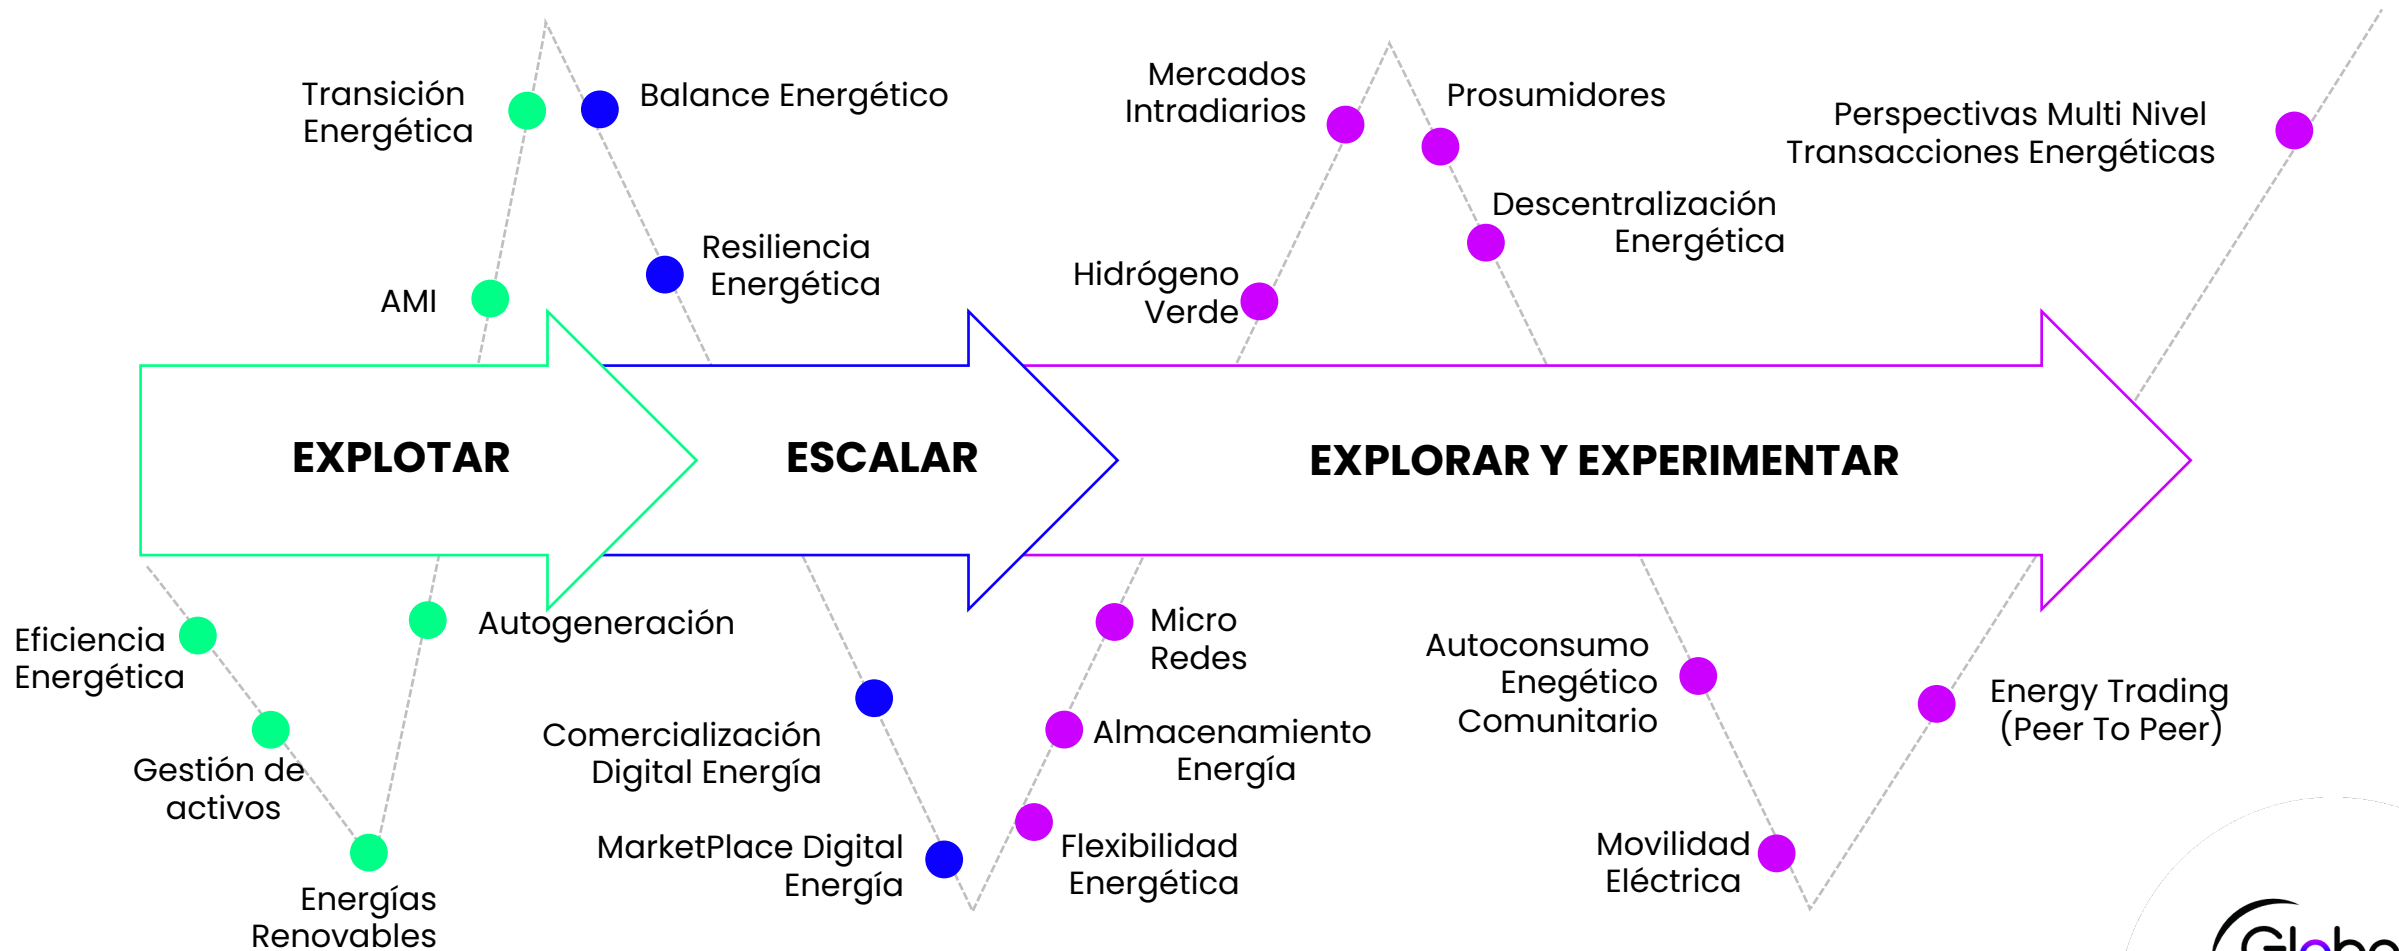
Transición Energética

Balance Energético

Mercados Intradiarios

Prosumidores

Perspectivas Multi Nivel Transacciones Energéticas

Descentralización Energética

Resiliencia Energética

Hidrógeno Verde

AMI

EXPLOTAR

ESCALAR

EXPLORAR Y EXPERIMENTAR

Eficiencia Energética

Autogeneración

Micro Redes

Autoconsumo Enegético Comunitario

Energy Trading (Peer To Peer)

Gestión de activos

Comercialización Digital Energía

Almacenamiento Energía

MarketPlace Digital Energía

Flexibilidad Energética

Movilidad Eléctrica

Energías Renovables

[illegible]